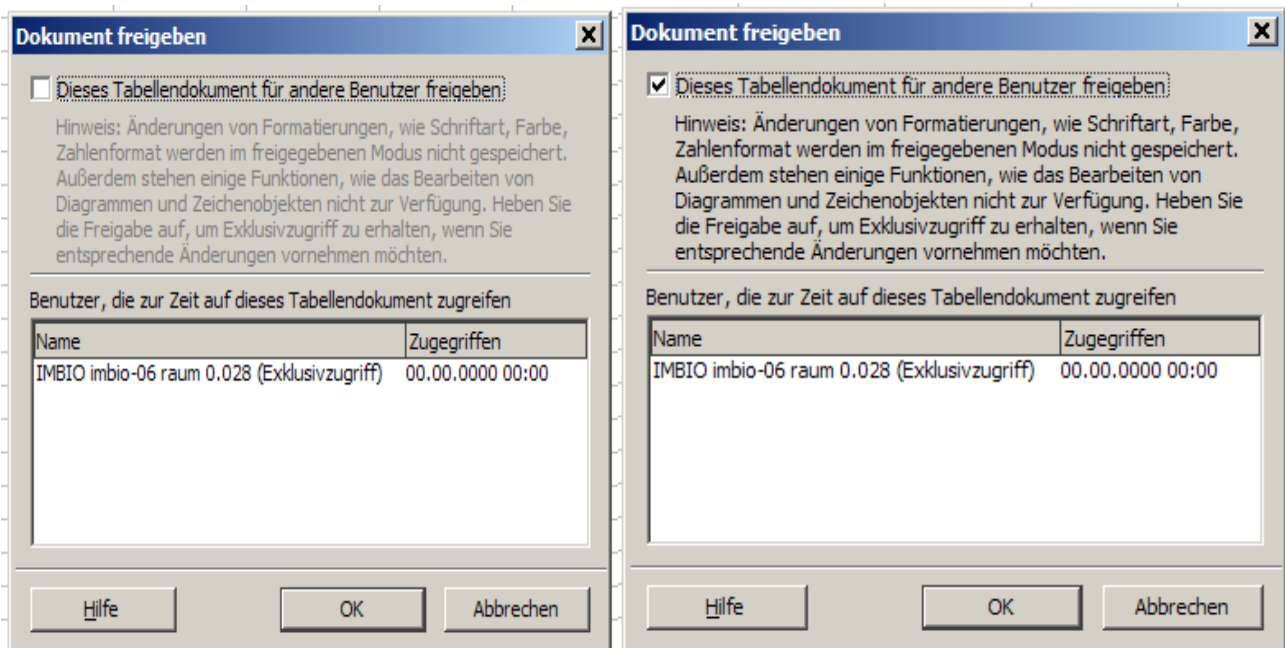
Dokument freigeben

X

Dieses Tabellendokument für andere Benutzer freigeben

Hinweis: Änderungen von Formatierungen, wie Schriftart, Farbe, Zahlenformat werden im freigegebenen Modus nicht gespeichert. Außerdem stehen einige Funktionen, wie das Bearbeiten von Diagrammen und Zeichenobjekten nicht zur Verfügung. Heben Sie die Freigabe auf, um Exklusivzugriff zu erhalten, wenn Sie entsprechende Änderungen vornehmen möchten.

Benutzer, die zur Zeit auf dieses Tabellendokument zugreifen

| Name | Zugegriffen |
|---|---|
| IMBIO imbio-06 raum 0.028 (Exklusivzugriff) | 00.00.0000 00:00 |

Hilfe

OK

Abbrechen

Dokument freigeben

X

Dieses Tabellendokument für andere Benutzer freigeben

Hinweis: Änderungen von Formatierungen, wie Schriftart, Farbe, Zahlenformat werden im freigegebenen Modus nicht gespeichert. Außerdem stehen einige Funktionen, wie das Bearbeiten von Diagrammen und Zeichenobjekten nicht zur Verfügung. Heben Sie die Freigabe auf, um Exklusivzugriff zu erhalten, wenn Sie entsprechende Änderungen vornehmen möchten.

Benutzer, die zur Zeit auf dieses Tabellendokument zugreifen

| Name | Zugegriffen |
|---|---|
| IMBIO imbio-06 raum 0.028 (Exklusivzugriff) | 00.00.0000 00:00 |

Hilfe

OK

Abbrechen